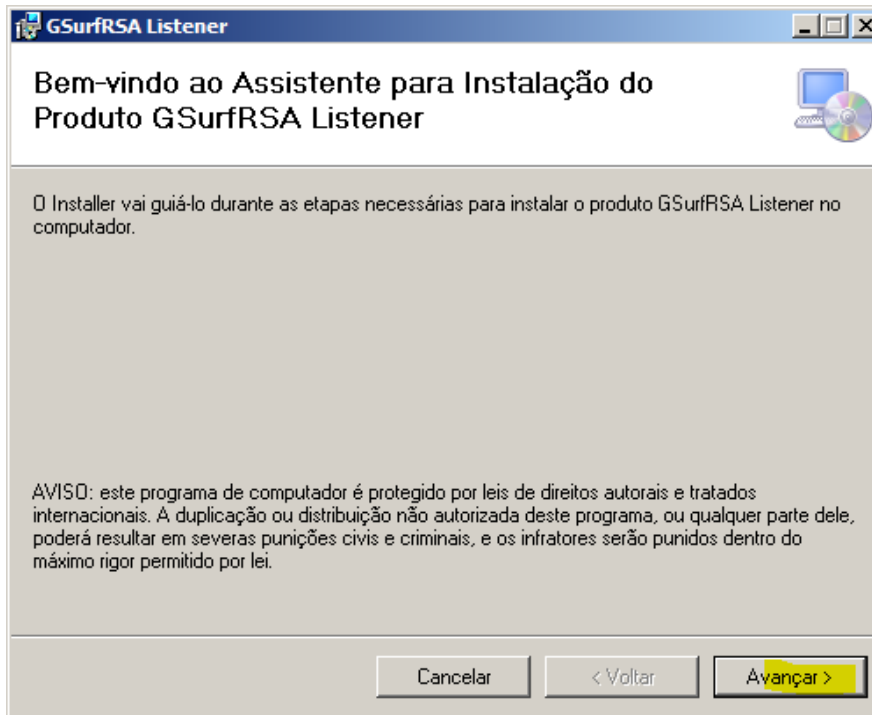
GSurfRSA Listener

Bem-vindo ao Assistente para Instalação do Produto GSurfRSA Listener

O Installer vai guiá-lo durante as etapas necessárias para instalar o produto GSurfRSA Listener no computador.

AVISO: este programa de computador é protegido por leis de direitos autorais e tratados internacionais. A duplicação ou distribuição não autorizada deste programa, ou qualquer parte dele, poderá resultar em severas punições civis e criminais, e os infratores serão punidos dentro do máximo rigor permitido por lei.

Cancelar

< Voltar

Avançar >